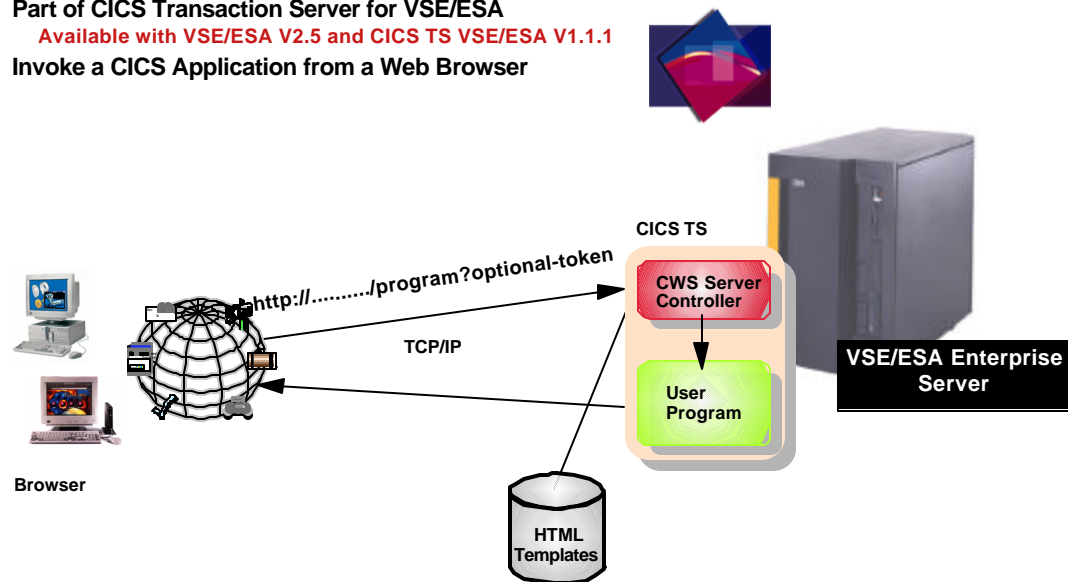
Part of CICS Transaction Server for VSE/ESA

Available with VSE/ESA V2.5 and CICS TS VSE/ESA V1.1.1

Invoke a CICS Application from a Web Browser

CICS TS

http://........./program?optional-token

CWS Server Controller

TCP/IP

User Program

VSE/ESA Enterprise Server

Browser

HTML Templates